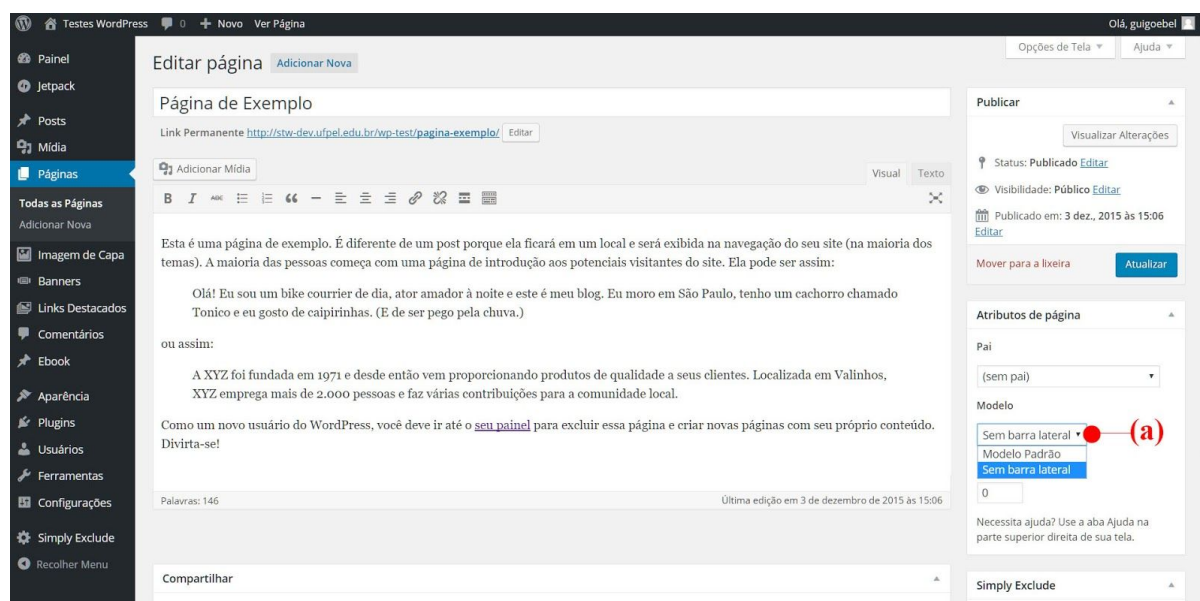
Testes WordPress 0 + Novo Ver Página Olá, guigoebel

Painel
Jetpack
Posts
Mídia
Páginas
Todas as Páginas
Adicionar Nova
Imagem de Capa
Banners
Links Destacados
Comentários
Ebook
Aparência
Plugins
Usuários
Ferramentas
Configurações
Simply Exclude
Recolher Menu

Opções de Tela ▼ Ajuda ▼

Editar página Adicionar Nova

Página de Exemplo

Link Permanente http://stw-dev.ufpel.edu.br/wp-test/pagina-exemplo/ Editar

Adicionar Mídia

Visual Texto

Esta é uma página de exemplo. É diferente de um post porque ela ficará em um local e será exibida na navegação do seu site (na maioria dos temas). A maioria das pessoas começa com uma página de introdução aos potenciais visitantes do site. Ela pode ser assim:

Olá! Eu sou um bike courrier de dia, ator amador à noite e este é meu blog. Eu moro em São Paulo, tenho um cachorro chamado Tonico e eu gosto de caipirinhas. (E de ser pego pela chuva.)

ou assim:

A XYZ foi fundada em 1971 e desde então vem proporcionando produtos de qualidade a seus clientes. Localizada em Valinhos, XYZ emprega mais de 2.000 pessoas e faz várias contribuições para a comunidade local.

Como um novo usuário do WordPress, você deve ir até o seu painel para excluir essa página e criar novas páginas com seu próprio conteúdo. Divirta-se!

Palavras: 146 Última edição em 3 de dezembro de 2015 às 15:06

Compartilhar

Publicar

Visualizar Alterações

Status: Publicado Editar

Visibilidade: Público Editar

Publicado em: 3 dez., 2015 às 15:06 Editar

Mover para a lixeira Atualizar

Atributos de página

Pai

(sem pai)

Modelo

Sem barra lateral

Modelo Padrão
Sem barra lateral

(a)

0

Necessita ajuda? Use a aba Ajuda na parte superior direita de sua tela.

Simply Exclude